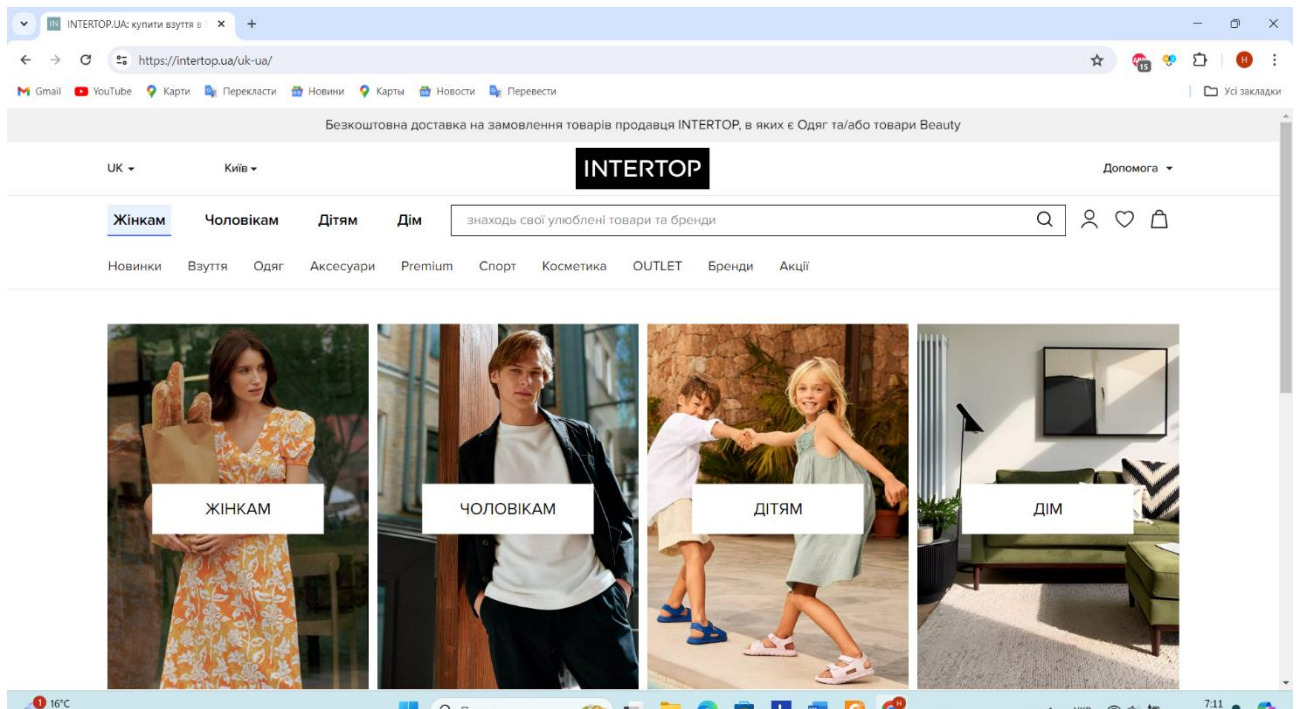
INTERTOP.UA: купити взуття в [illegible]

https://intertop.ua/uk-ua/

Gmail YouTube Карти Перекласти Новини Карты Новости Перевести

Усі закладки

Безкоштовна доставка на замовлення товарів продавця INTERTOP, в яких є Одяг та/або товари Beauty

UK Київ

INTERTOP

Допомога

Жінкам Чоловікам Дітям Дім

знаходь свої улюблені товари та бренди

Новинки Взуття Одяг Аксесуари Premium Спорт Косметика OUTLET Бренди Акції

ЖІНКАМ

ЧОЛОВІКАМ

ДІТЯМ

ДІМ

16°C

7:11